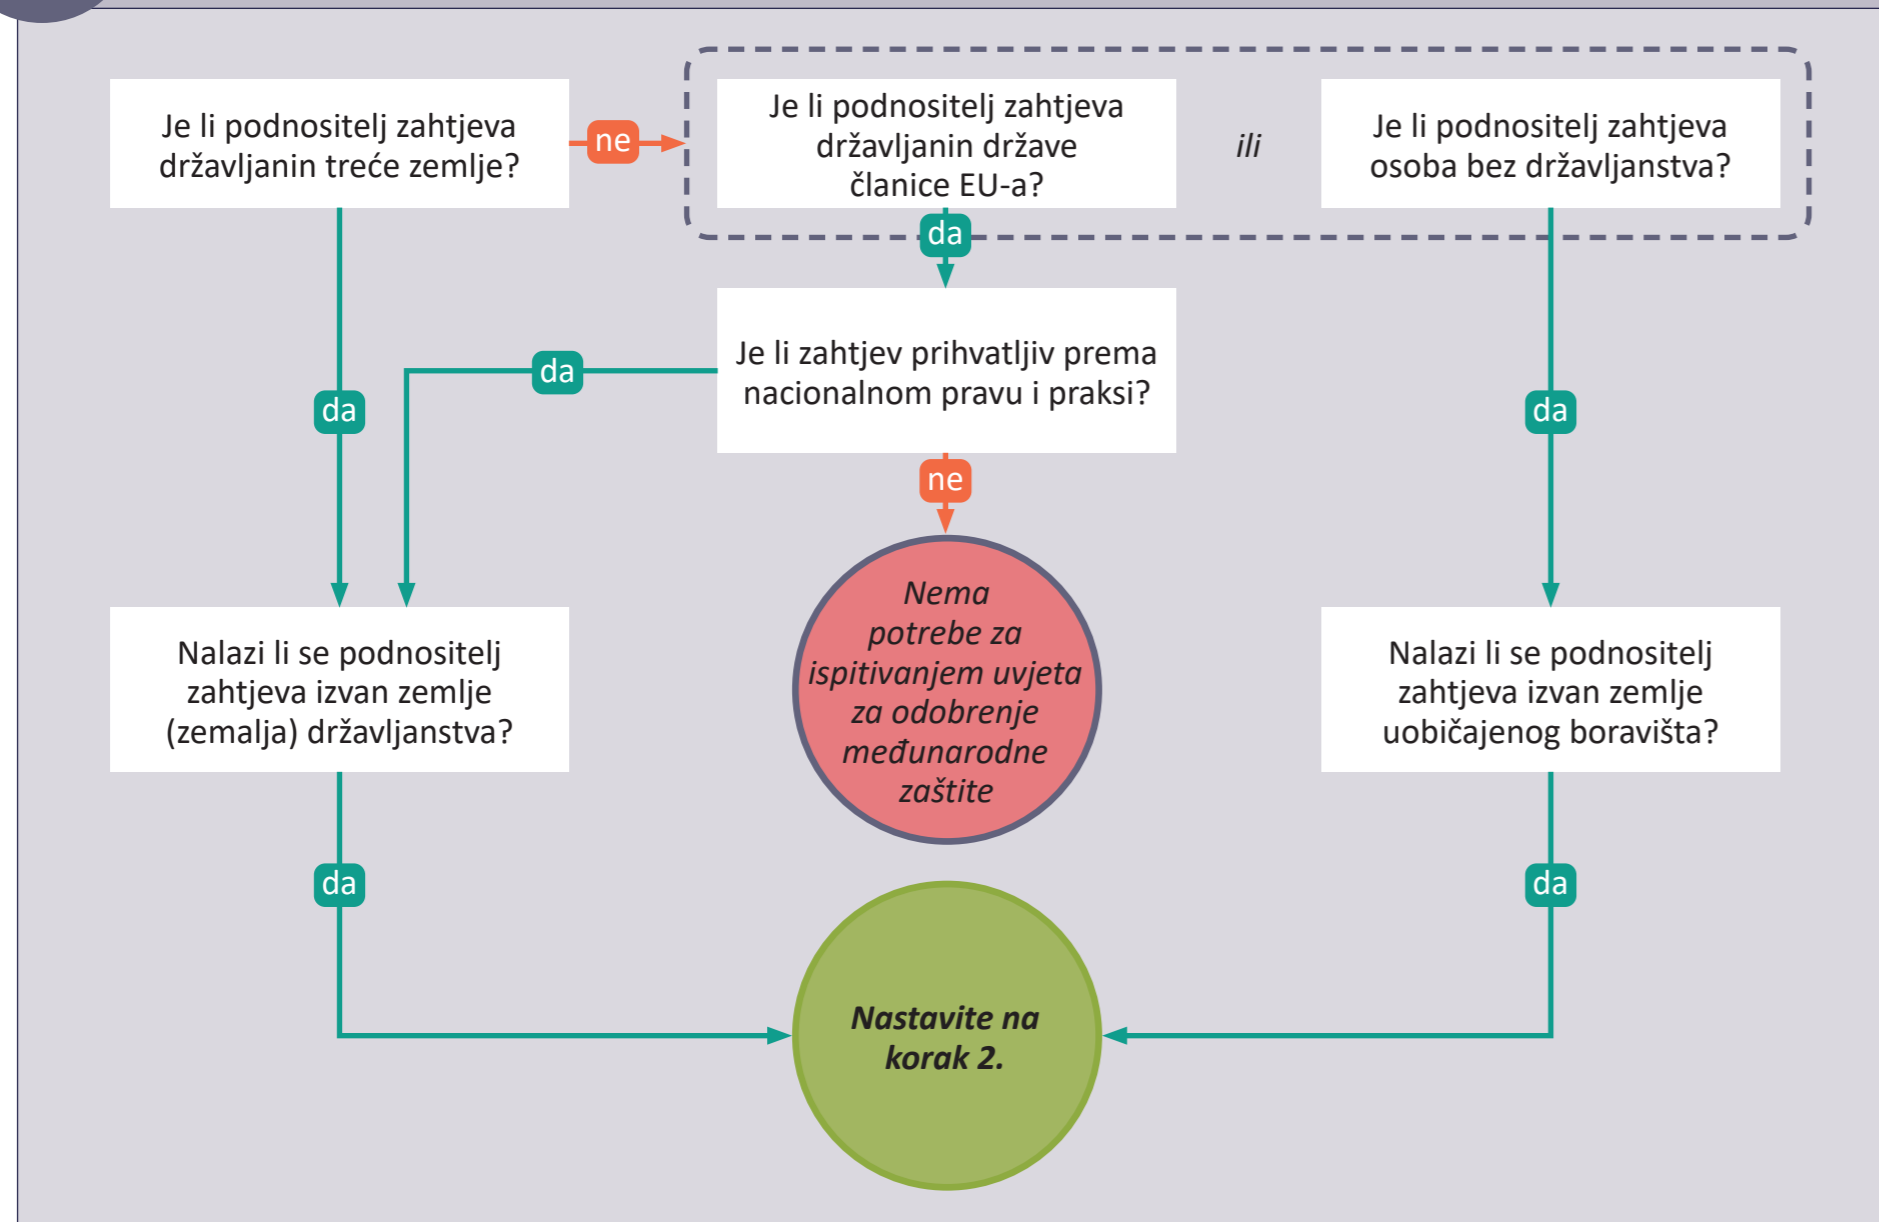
Je li podnositelj zahtjeva državljanin treće zemlje?

ne

Je li podnositelj zahtjeva državljanin države članice EU-a?

ili

Je li podnositelj zahtjeva osoba bez državljanstva?

da

Je li zahtjev prihvatljiv prema nacionalnom pravu i praksi?

da

da

da

ne

Nalazi li se podnositelj zahtjeva izvan zemlje (zemalja) državljanstva?

Nema potrebe za ispitivanjem uvjeta za odobrenje međunarodne zaštite

Nalazi li se podnositelj zahtjeva izvan zemlje uobičajenog boravišta?

da

da

Nastavite na korak 2.